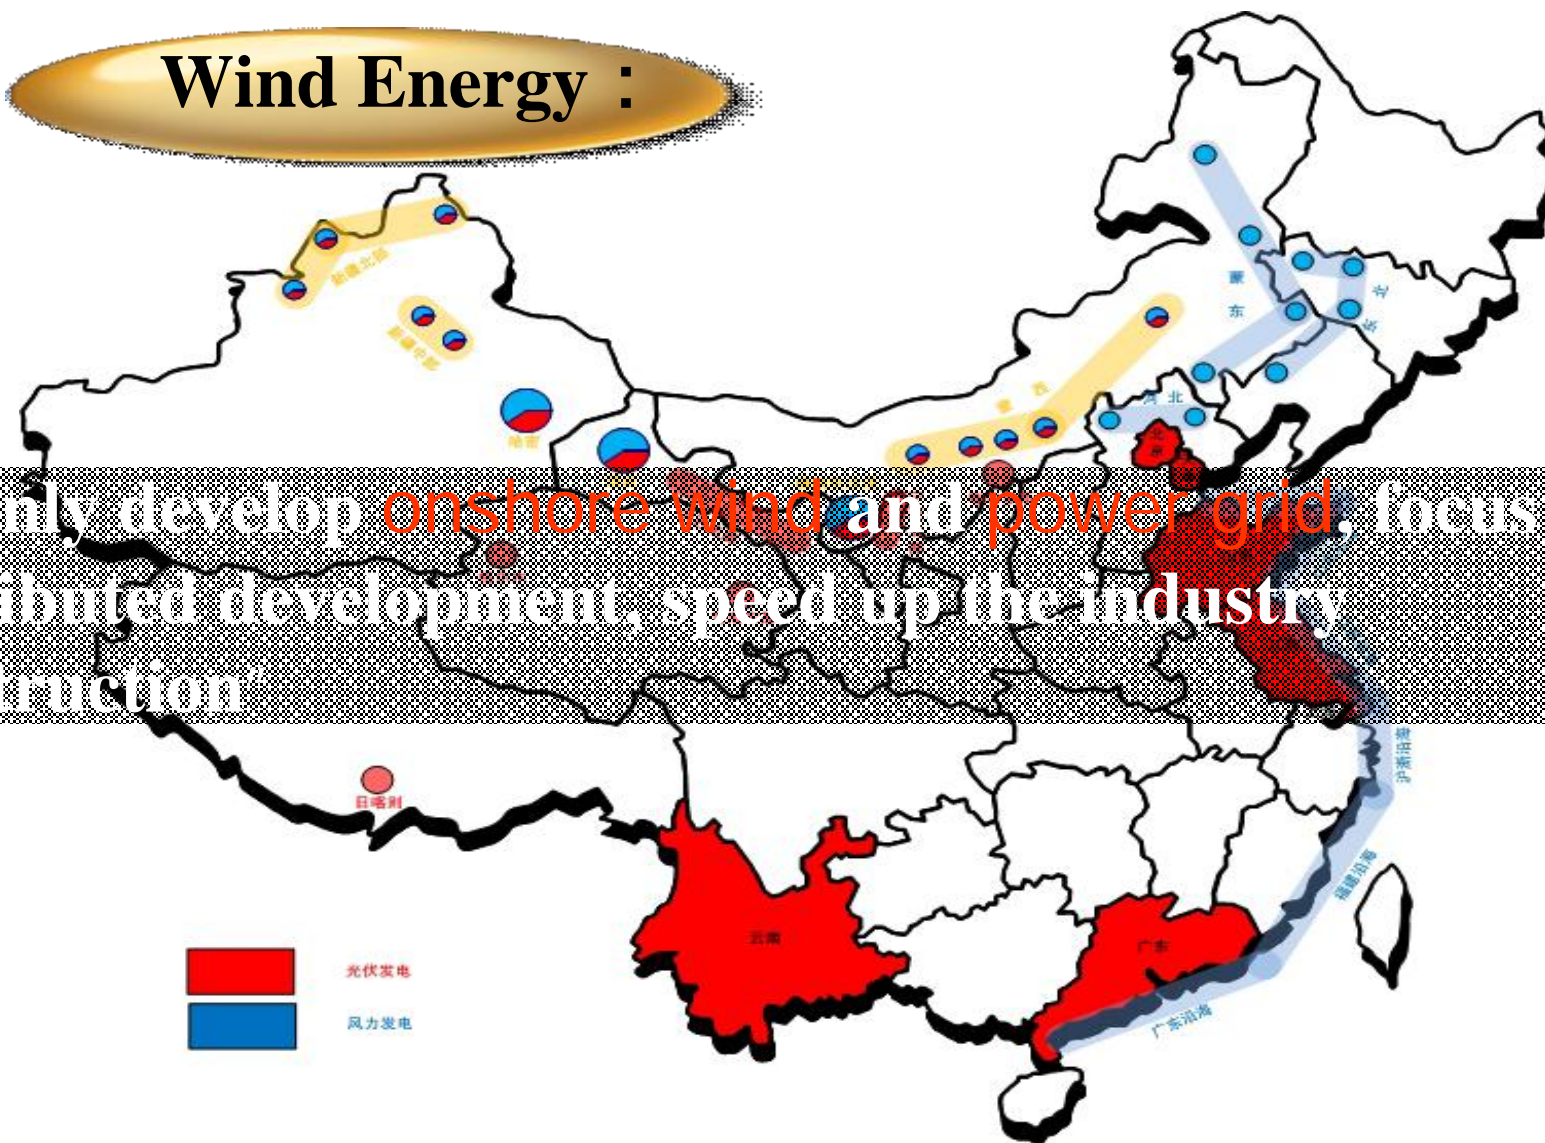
Wind Energy：

nly develop onshore wind and power grid, focus ibuted development, speed up the industry truction

新疆北部
新疆中部
哈密
蒙西
河北
蒙东
东北
北京
沪浙沿海
福建沿海
广东沿海
日喀则
云南
广东

光伏发电
风力发电